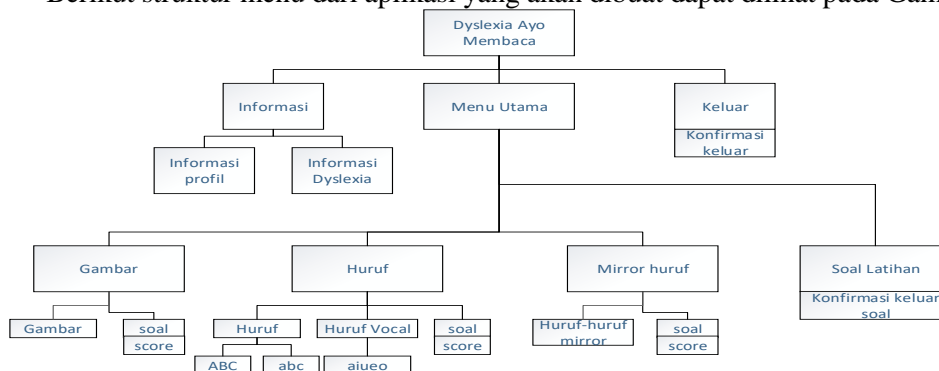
Berikut struktur menu dari aplikasi yang akan dibuat dapat dilihat pada Gam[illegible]

Dyslexia Ayo Membaca

Informasi

Menu Utama

Keluar

Konfirmasi keluar

Informasi profil

Informasi Dyslexia

Gambar

Huruf

Mirror huruf

Soal Latihan

Konfirmasi keluar soal

Gambar

soal

score

Huruf

Huruf Vocal

soal

score

Huruf-huruf mirror

soal

score

ABC

abc

aiueo